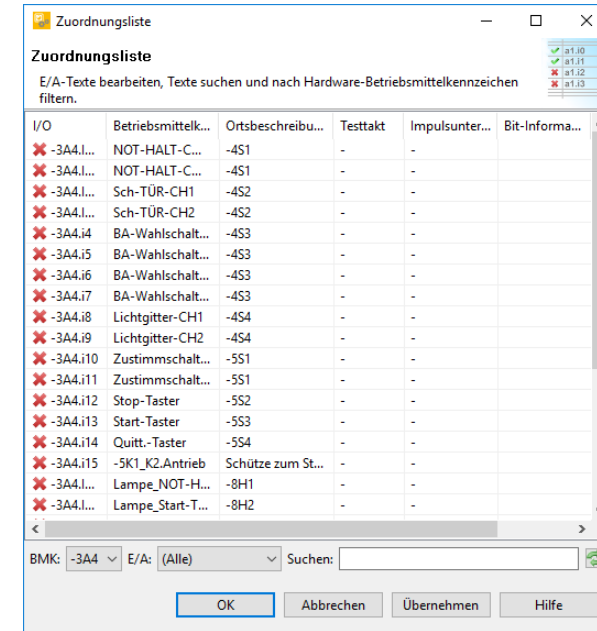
Zuordnungsliste

Zuordnungsliste

E/A-Texte bearbeiten, Texte suchen und nach Hardware-Betriebsmittelkennzeichen filtern.

a1.i0
a1.i1
a1.i2
a1.i3

| I/O | Betriebsmittelk... | Ortsbeschreibu... | Testtakt | Impulsunter... | Bit-Informa... |
|---|---|---|---|---|---|
| -3A4.I... | NOT-HALT-C... | -4S1 | - | - | |
| -3A4.I... | NOT-HALT-C... | -4S1 | - | - | |
| -3A4.I... | Sch-TÜR-CH1 | -4S2 | - | - | |
| -3A4.I... | Sch-TÜR-CH2 | -4S2 | - | - | |
| -3A4.i4 | BA-Wahlschalt... | -4S3 | - | - | |
| -3A4.i5 | BA-Wahlschalt... | -4S3 | - | - | |
| -3A4.i6 | BA-Wahlschalt... | -4S3 | - | - | |
| -3A4.i7 | BA-Wahlschalt... | -4S3 | - | - | |
| -3A4.i8 | Lichtgitter-CH1 | -4S4 | - | - | |
| -3A4.i9 | Lichtgitter-CH2 | -4S4 | - | - | |
| -3A4.i10 | Zustimmschalt... | -5S1 | - | - | |
| -3A4.i11 | Zustimmschalt... | -5S1 | - | - | |
| -3A4.i12 | Stop-Taster | -5S2 | - | - | |
| -3A4.i13 | Start-Taster | -5S3 | - | - | |
| -3A4.i14 | Quitt.-Taster | -5S4 | - | - | |
| -3A4.i15 | -5K1_K2.Antrieb | Schütze zum St... | - | - | |
| -3A4.I... | Lampe_NOT-H... | -8H1 | - | - | |
| -3A4.I... | Lampe_Start-T... | -8H2 | - | - | |

BMK: -3A4 E/A: (Alle) Suchen:

OK Abbrechen Übernehmen Hilfe